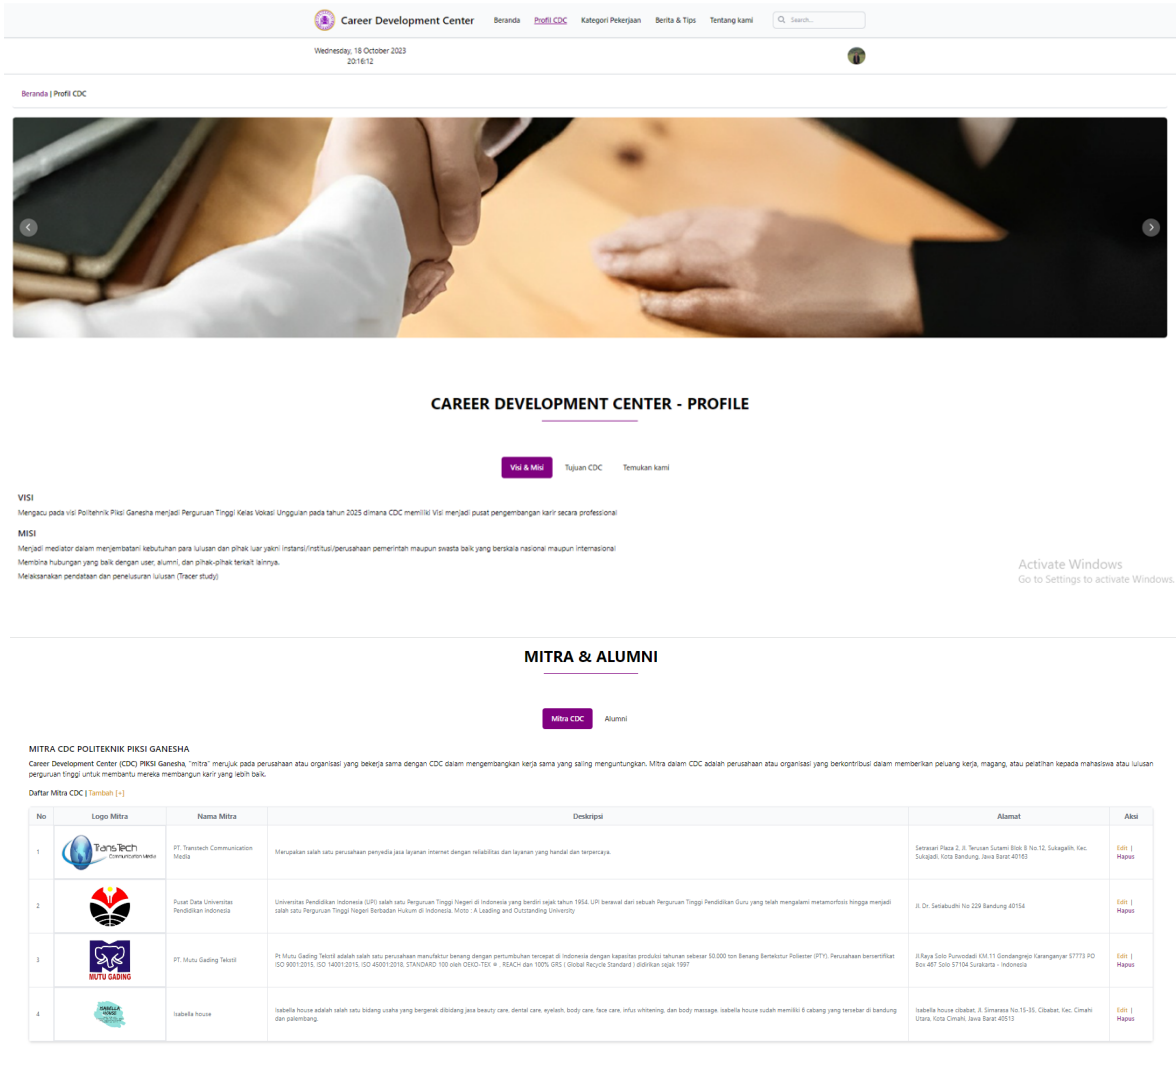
Career Development Center Beranda Profil CDC Kategori Pekerjaan Berita & Tips Tentang kami Search...

Wednesday, 18 October 2023
20:16:12

Beranda | Profil CDC

CAREER DEVELOPMENT CENTER - PROFILE

Visi & Misi Tujuan CDC Temukan kami

VISI

Mengacu pada visi Politehnik Piksi Ganesha menjadi Perguruan Tinggi Kelas Vokasi Unggulan pada tahun 2025 dimana CDC memiliki Visi menjadi pusat pengembangan karir secara professional

MISI

Menjadi mediator dalam menjembatani kebutuhan para lulusan dan pihak luar yakni instansi/institusi/perusahaan pemerintah maupun swasta baik yang berskala nasional maupun internasional

Membina hubungan yang baik dengan user, alumni, dan pihak-pihak terkait lainnya.

Melaksanakan pendataan dan penelusuran lulusan (Tracer study)

Activate Windows
Go to Settings to activate Windows.

MITRA & ALUMNI

Mitra CDC Alumni

MITRA CDC POLITEKNIK PIKSI GANESHA

Career Development Center (CDC) PIKSI Ganesha, "mitra" merujuk pada perusahaan atau organisasi yang bekerja sama dengan CDC dalam mengembangkan kerja sama yang saling menguntungkan. Mitra dalam CDC adalah perusahaan atau organisasi yang berkontribusi dalam memberikan peluang kerja, magang, atau pelatihan kepada mahasiswa atau lulusan perguruan tinggi untuk membantu mereka membangun karir yang lebih baik.

Daftar Mitra CDC | Tambah [+]

| No | Logo Mitra | Nama Mitra | Deskripsi | Alamat | Aksi |
|---|---|---|---|---|---|
| 1 | TransTech Communication Media | PT. Transtech Communication Media | Merupakan salah satu perusahaan penyedia jasa layanan internet dengan reliabilitas dan layanan yang handal dan terpercaya. | Setrasari Plaza 2, Jl. Terusan Sutami Blok B No.12, Sukagalih, Kec. Sukajadi, Kota Bandung, Jawa Barat 40163 | Edit \| Hapus |
| 2 | | Pusat Data Universitas Pendidikan Indonesia | Universitas Pendidikan Indonesia (UPI) salah satu Perguruan Tinggi Negeri di Indonesia yang berdiri sejak tahun 1954. UPI berawal dari sebuah Perguruan Tinggi Pendidikan Guru yang telah mengalami metamorfosis hingga menjadi salah satu Perguruan Tinggi Negeri Berbadan Hukum di Indonesia. Moto : A Leading and Outstanding University | Jl. Dr. Setiabudhi No 229 Bandung 40154 | Edit \| Hapus |
| 3 | MUTU GADING | PT. Mutu Gading Tekstil | Pt Mutu Gading Tekstil adalah salah satu perusahaan manufaktur benang dengan pertumbuhan tercepat di Indonesia dengan kapasitas produksi tahunan sebesar 50.000 ton Benang Bertekstur Poliester (PTY). Perusahaan bersertifikat ISO 9001:2015, ISO 14001:2015, ISO 45001:2018, STANDARD 100 oleh OEKO-TEX ®, REACH dan 100% GRS ( Global Recycle Standard ) didirikan sejak 1997 | Jl.Raya Solo Purwodadi KM.11 Gondangrejo Karanganyar 57773 PO Box 467 Solo 57104 Surakarta - Indonesia | Edit \| Hapus |
| 4 | ISABELLA HOUSE | Isabella house | Isabella house adalah salah satu bidang usaha yang bergerak dibidang jasa beauty care, dental care, eyelash, body care, face care, infus whitening, dan body massage. Isabella house sudah memiliki 6 cabang yang tersebar di bandung dan palembang. | Isabella house cibabat, Jl. Simarasa No.15-35, Cibabat, Kec. Cimahi Utara, Kota Cimahi, Jawa Barat 40513 | Edit \| Hapus |